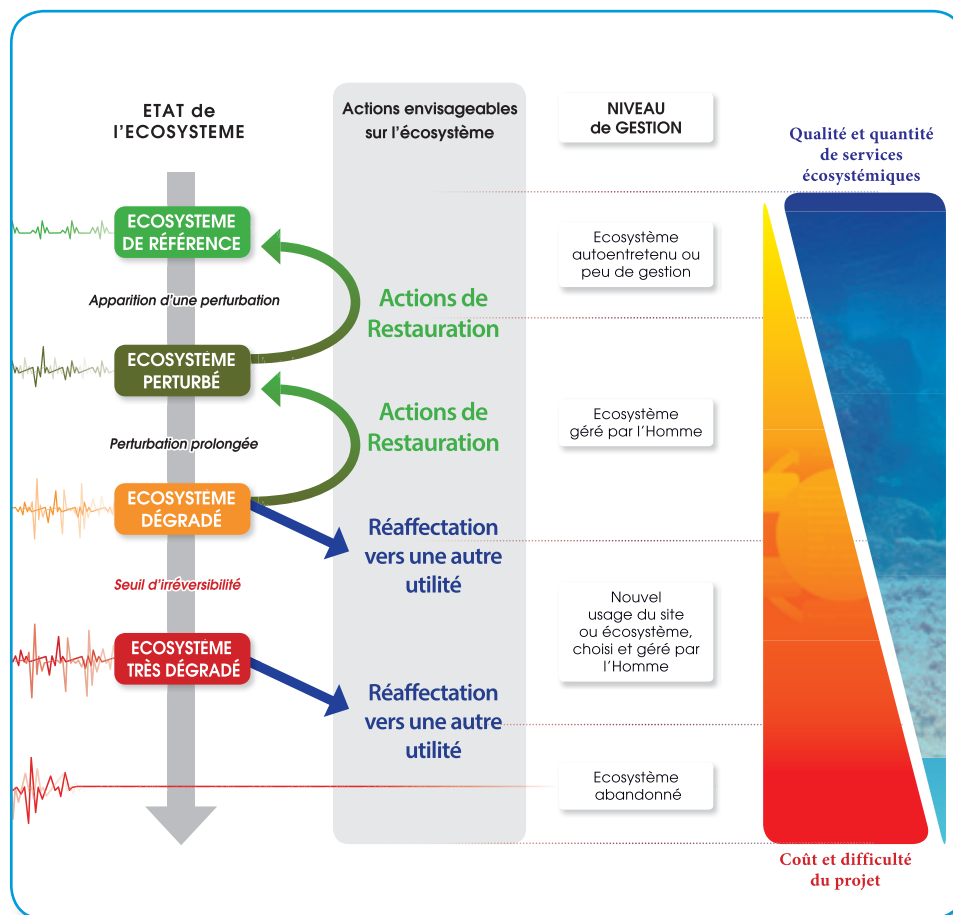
ETAT de l'ECOSYSTEME

Actions envisageables sur l'écosystème

NIVEAU de GESTION

Qualité et quantité de services écosystémiques

ECOSYSTEME DE RÉFÉRENCE

Apparition d'une perturbation

ECOSYSTEME PERTURBÉ

Perturbation prolongée

ECOSYSTEME DÉGRADÉ

Seuil d'irréversibilité

ECOSYSTÈME TRÈS DÉGRADÉ

Actions de Restauration

Actions de Restauration

Réaffectation vers une autre utilité

Réaffectation vers une autre utilité

Ecosystème autoentretenu ou peu de gestion

Ecosystème géré par l'Homme

Nouvel usage du site ou écosystème, choisi et géré par l'Homme

Ecosystème abandonné

Coût et difficulté du projet